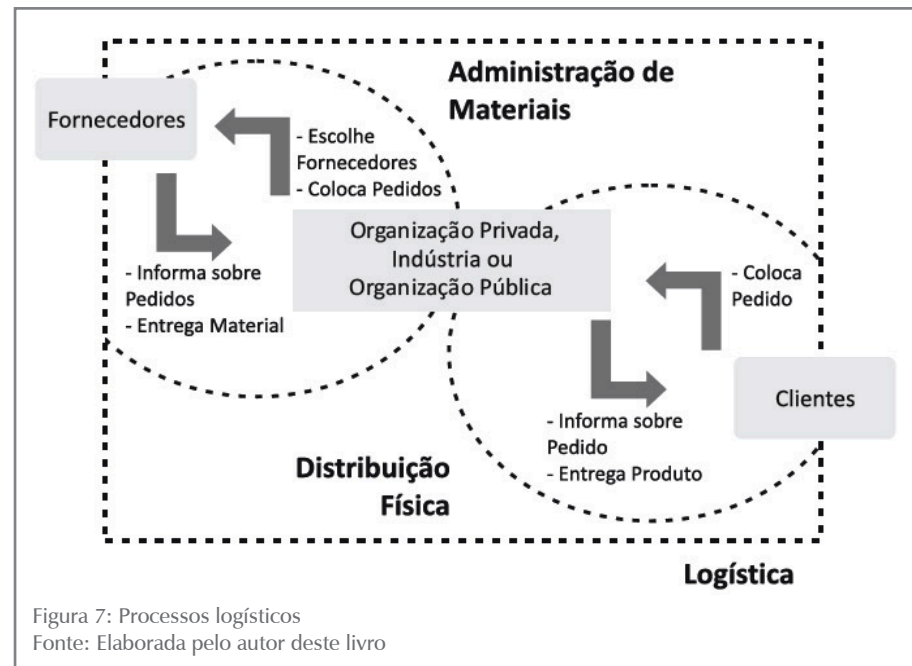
Administração de Materiais

Fornecedores

- Escolhe Fornecedores
- Coloca Pedidos

Organização Privada, Indústria ou Organização Pública

- Informa sobre Pedidos
- Entrega Material

- Coloca Pedido

Clientes

- Informa sobre Pedido
- Entrega Produto

Distribuição Física

Logística

Figura 7: Processos logísticos
Fonte: Elaborada pelo autor deste livro